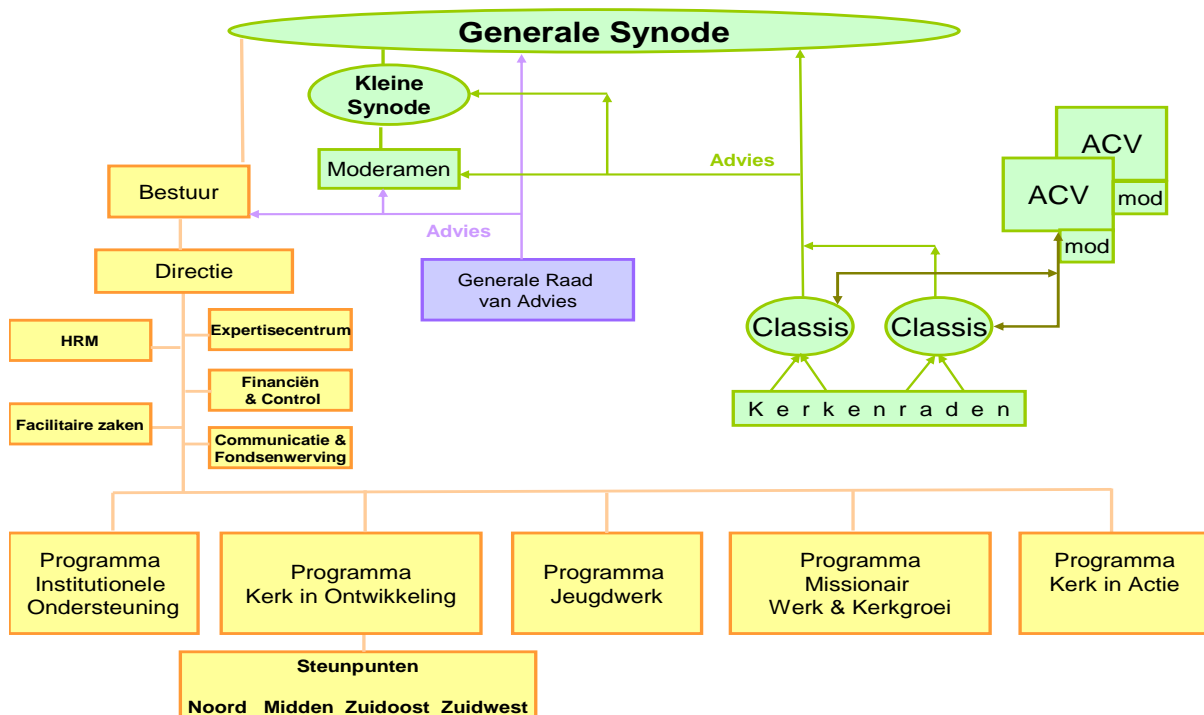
Generale Synode

Kleine Synode

Moderamen

Advies

ACV

mod

ACV

mod

Bestuur

Advies

Directie

Generale Raad van Advies

Classis

Classis

HRM

Expertisecentrum

Financiën & Control

Facilitaire zaken

Communicatie & Fondsenwerving

K e r k e n r a d e n

Programma Institutionele Ondersteuning

Programma Kerk in Ontwikkeling

Programma Jeugdwerk

Programma Missionair Werk & Kerkgroei

Programma Kerk in Actie

Steunpunten

Noord Midden Zuidoost Zuidwest